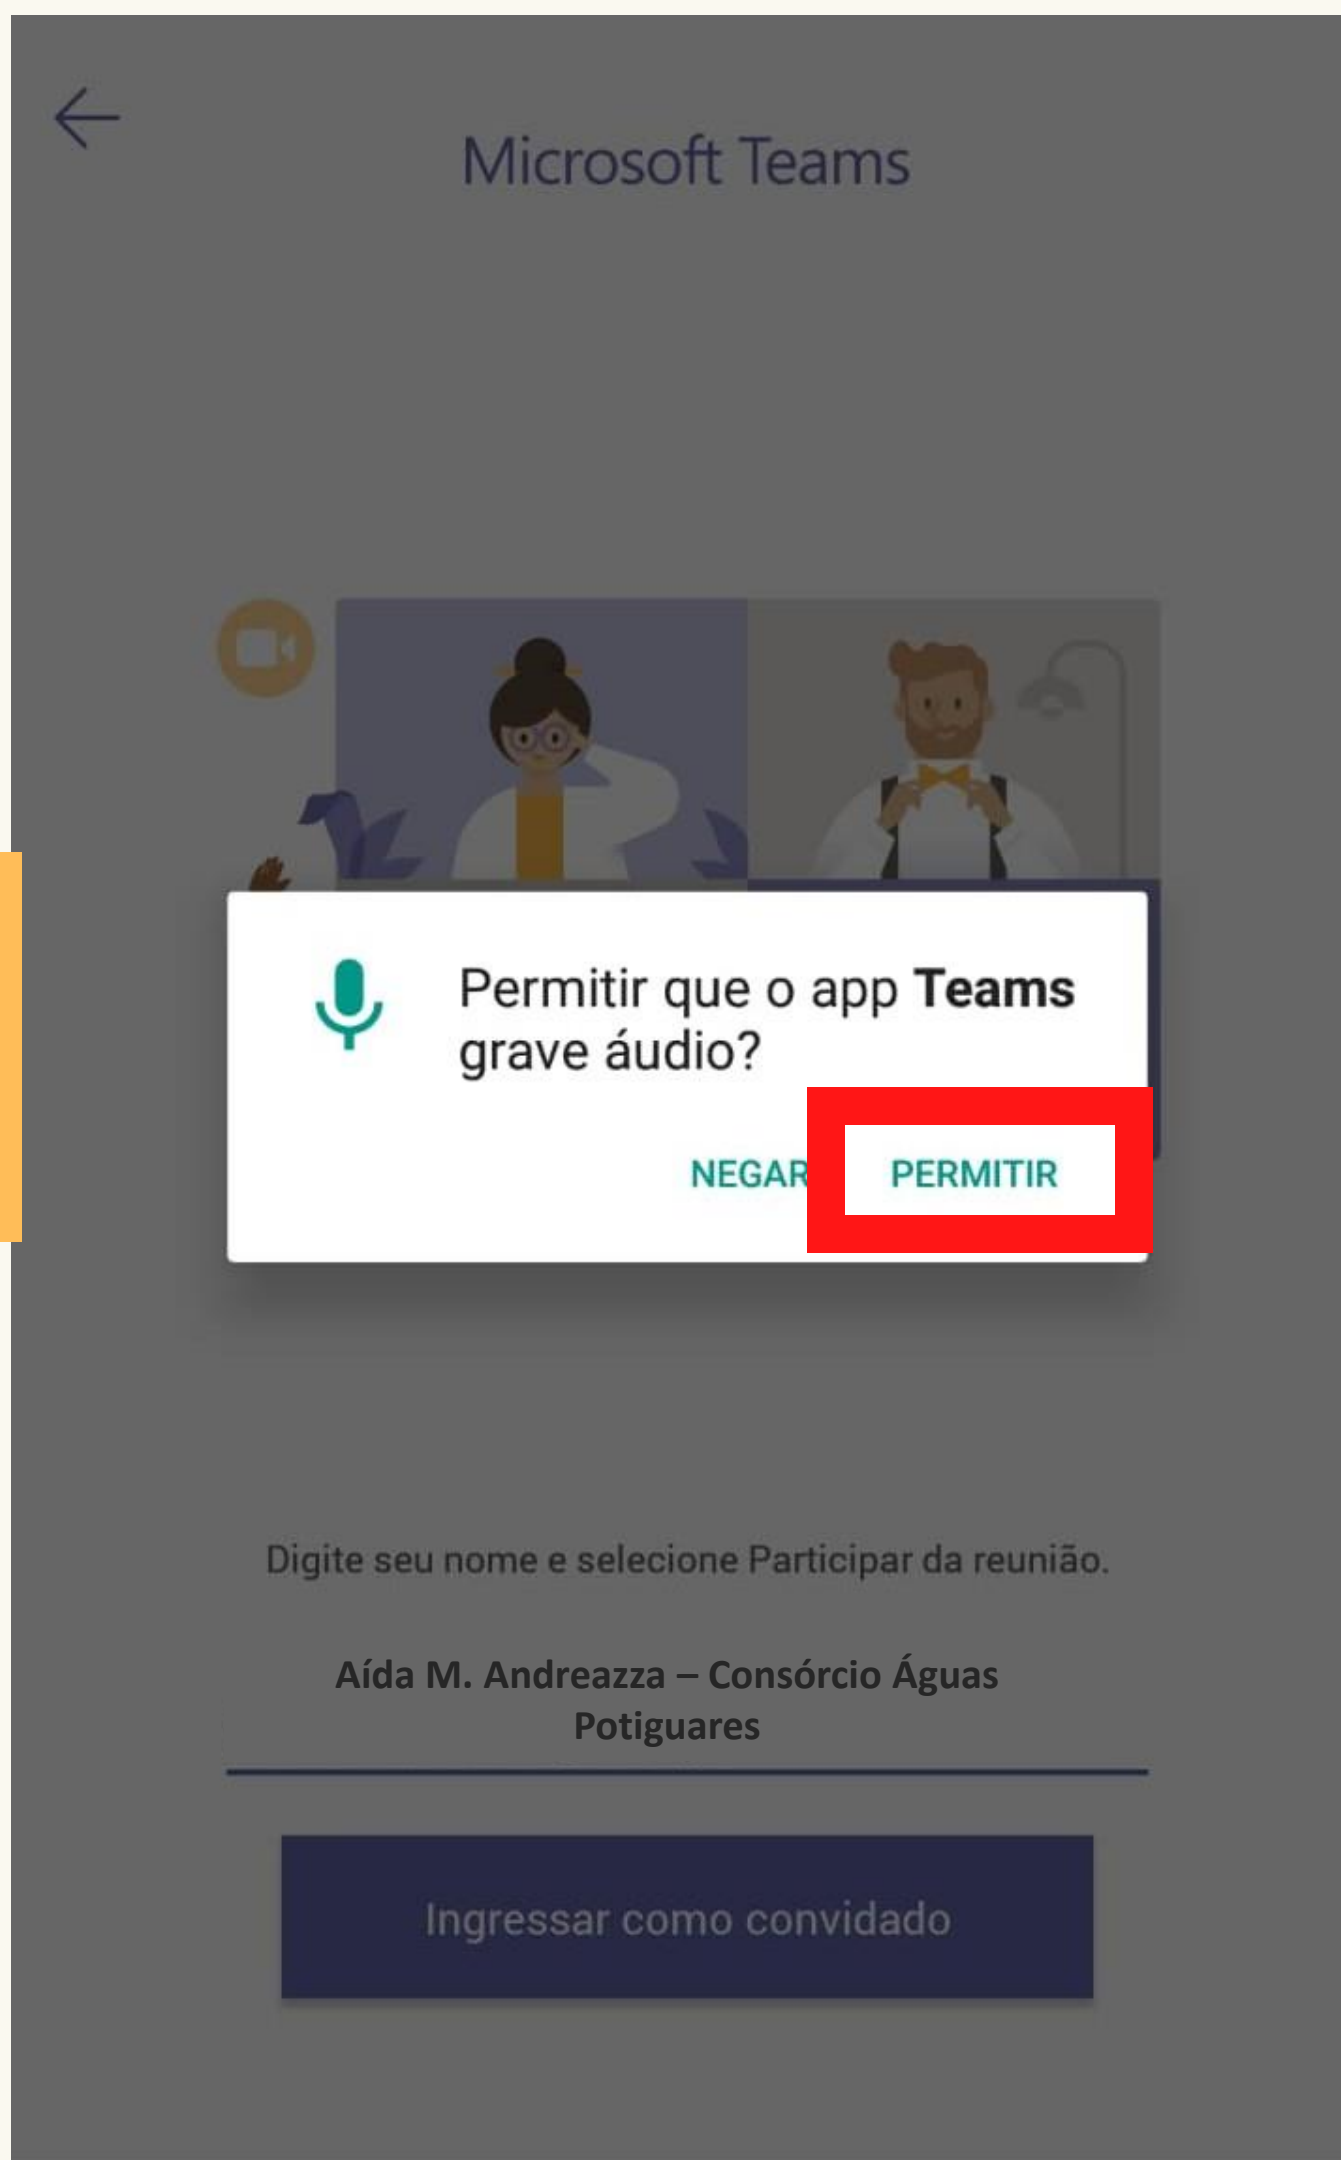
Microsoft Teams

Permitir que o app **Teams** grave áudio?

NEGAR PERMITIR

Digite seu nome e selecione Participar da reunião.

Aída M. Andreazza – Consórcio Águas Potiguares

Ingressar como convidado